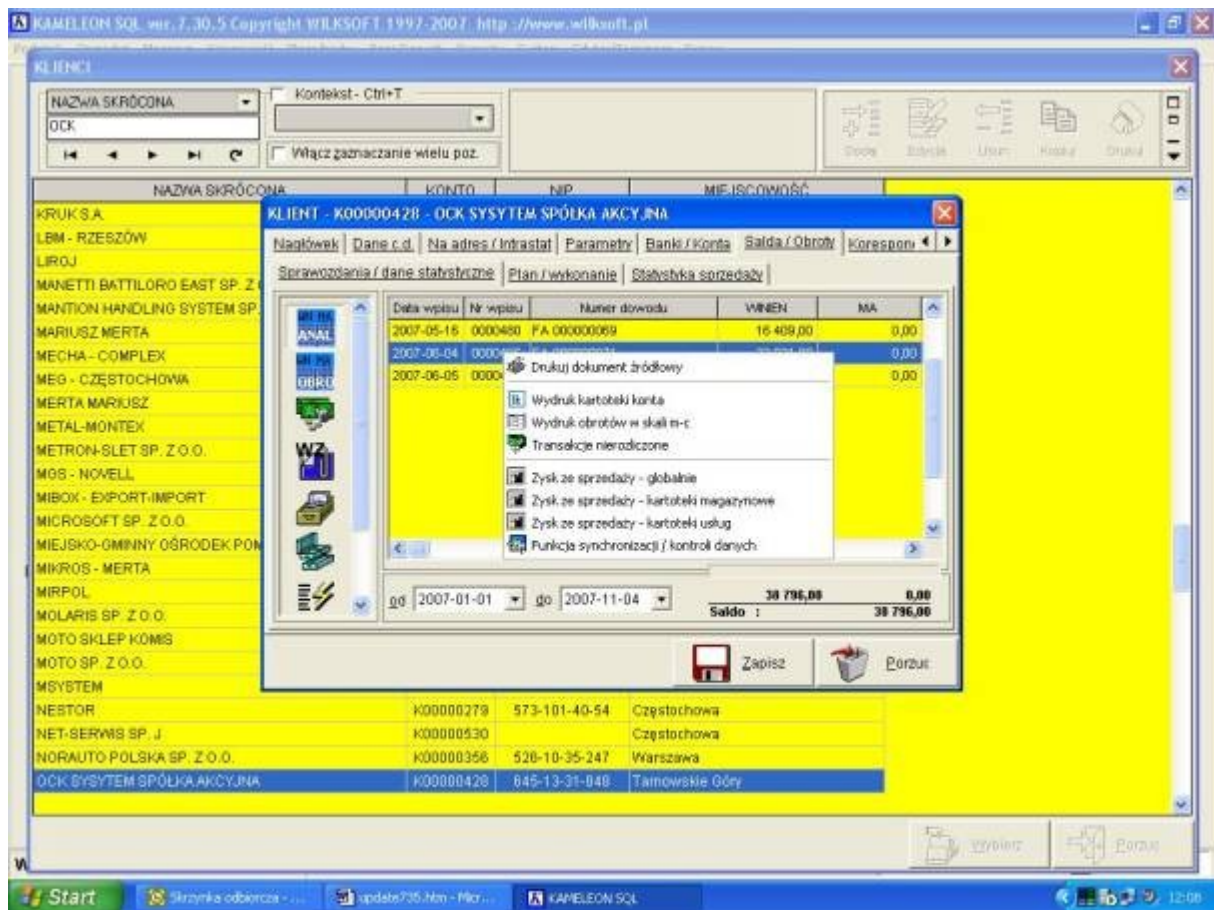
KAMELEON SQL ver. 7.30.5 Copyright WILKSOFT 1997-2007 http://www.wilksoft.pl

KLIENCI

NAZWA SKRÓCONA
OCK
Kontekst - Ctrl+T
Włącz zaznaczanie wielu poz.

Dodaj Edytuj Usuń Kopiuj Drukuj

| NAZWA SKRÓCONA | KONTO | NIP | MIEJSCOWOŚĆ |
|---|---|---|---|
| KRUK S.A. | | | |
| LBM - RZESZÓW | | | |
| LIROJ | | | |
| MANETTI BATTILORO EAST SP. Z | | | |
| MANTION HANDLING SYSTEM SP. | | | |
| MARIUSZ MERTA | | | |
| MECHA - COMPLEX | | | |
| MEG - CZĘSTOCHOWA | | | |
| MERTA MARIUSZ | | | |
| METAL-MONTEX | | | |
| METRON-SLET SP. Z O.O. | | | |
| MGS - NOVELL | | | |
| MIBOX - EXPORT-IMPORT | | | |
| MICROSOFT SP. Z O.O. | | | |
| MIEJSKO-GMINNY OŚRODEK POM | | | |
| MIKROS - MERTA | | | |
| MIRPOL | | | |
| MOLARIS SP. Z O.O. | | | |
| MOTO SKLEP KOMIS | | | |
| MOTO SP. Z O.O. | | | |
| MSYSTEM | | | |
| NESTOR | K00000279 | 573-101-40-54 | Częstochowa |
| NET-SERWIS SP. J | K00000530 | | Częstochowa |
| NORAUTO POLSKA SP. Z O.O. | K00000356 | 526-10-35-247 | Warszawa |
| OCK SYSTEM SPÓŁKA AKCYJNA | K00000428 | 645-13-31-048 | Tarnowskie Góry |

KLIENT - K00000428 - OCK SYSTEM SPÓŁKA AKCYJNA

Nagłówek | Dane c.d. | Na adres / Intrastat | Parametry | Banki / Konta | Salda / Obroty | Korespon
Sprawozdania / dane statystyczne | Plan / wykonanie | Statystyka sprzedaży

ANAL
OBRO
WZ

| Data wpisu | Nr wpisu | Numer dowodu | WINIEN | MA |
|---|---|---|---|---|
| 2007-05-16 | 0000480 | FA 000000069 | 16 409,00 | 0,00 |
| 2007-06-04 | 0000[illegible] | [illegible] | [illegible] | 0,00 |
| 2007-06-05 | 0000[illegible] | | | 0,00 |

Drukuj dokument źródłowy
Wydruk kartoteki konta
Wydruk obrotów w skali m-c
Transakcje nierozliczone
Zysk ze sprzedaży - globalnie
Zysk ze sprzedaży - kartoteki magazynowe
Zysk ze sprzedaży - kartoteki usług
Funkcja synchronizacji / kontroli danych

od 2007-01-01 do 2007-11-04
38 796,00 0,00
Saldo : 38 796,00

Zapisz Porzuć

Wybierz Porzuć

Start | Skrzynka odbiorcza - ... | update735.htm - Micr... | KAMELEON SQL | 12:08